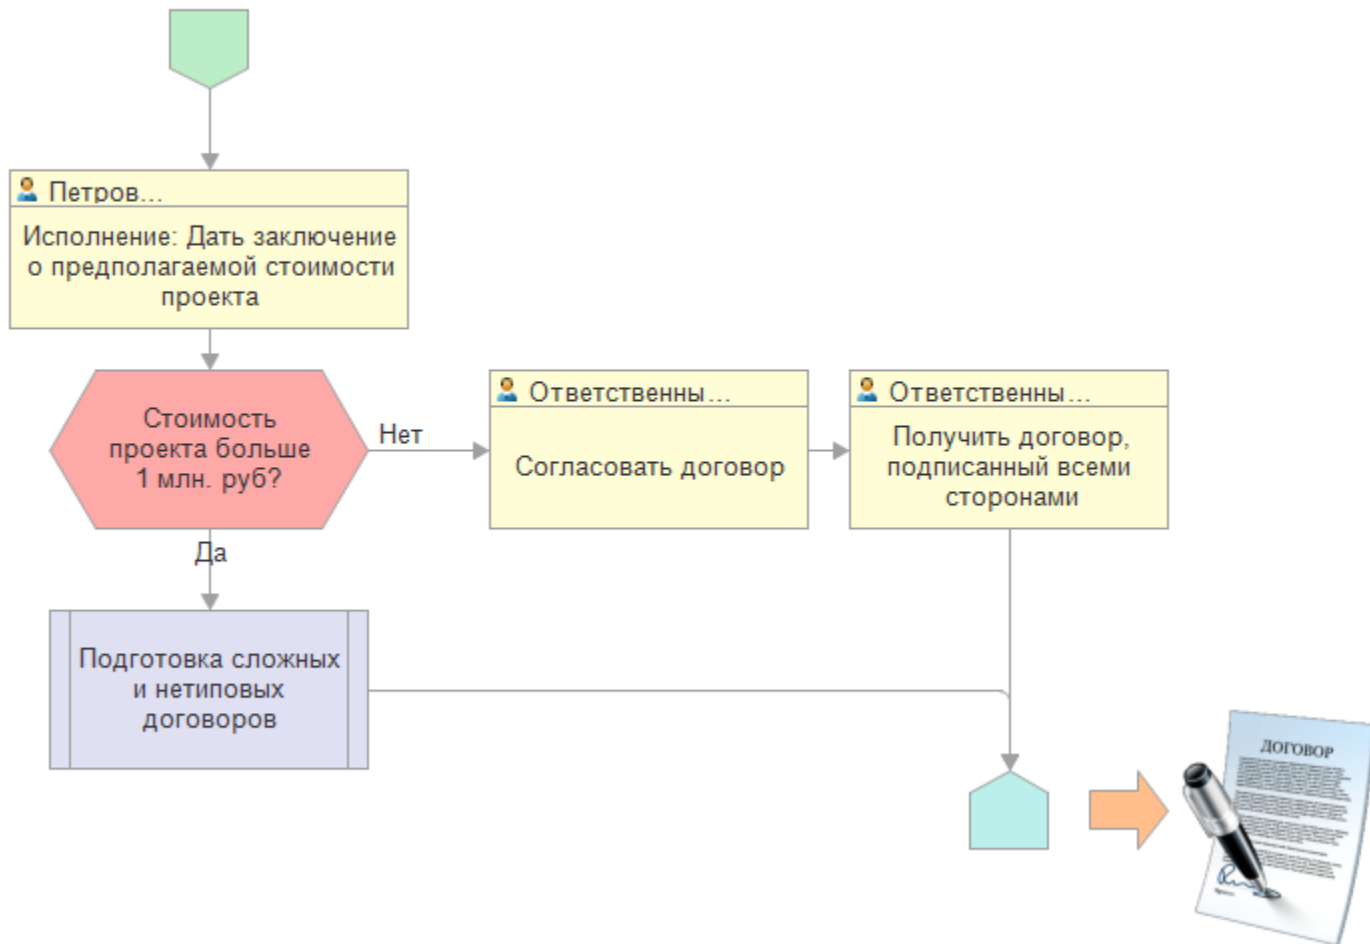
Петров...

Исполнение: Дать заключение о предполагаемой стоимости проекта

Стоимость проекта больше 1 млн. руб?

Нет

Ответственны...

Согласовать договор

Ответственны...

Получить договор, подписанный всеми сторонами

Да

Подготовка сложных и нетиповых договоров

ДОГОВОР